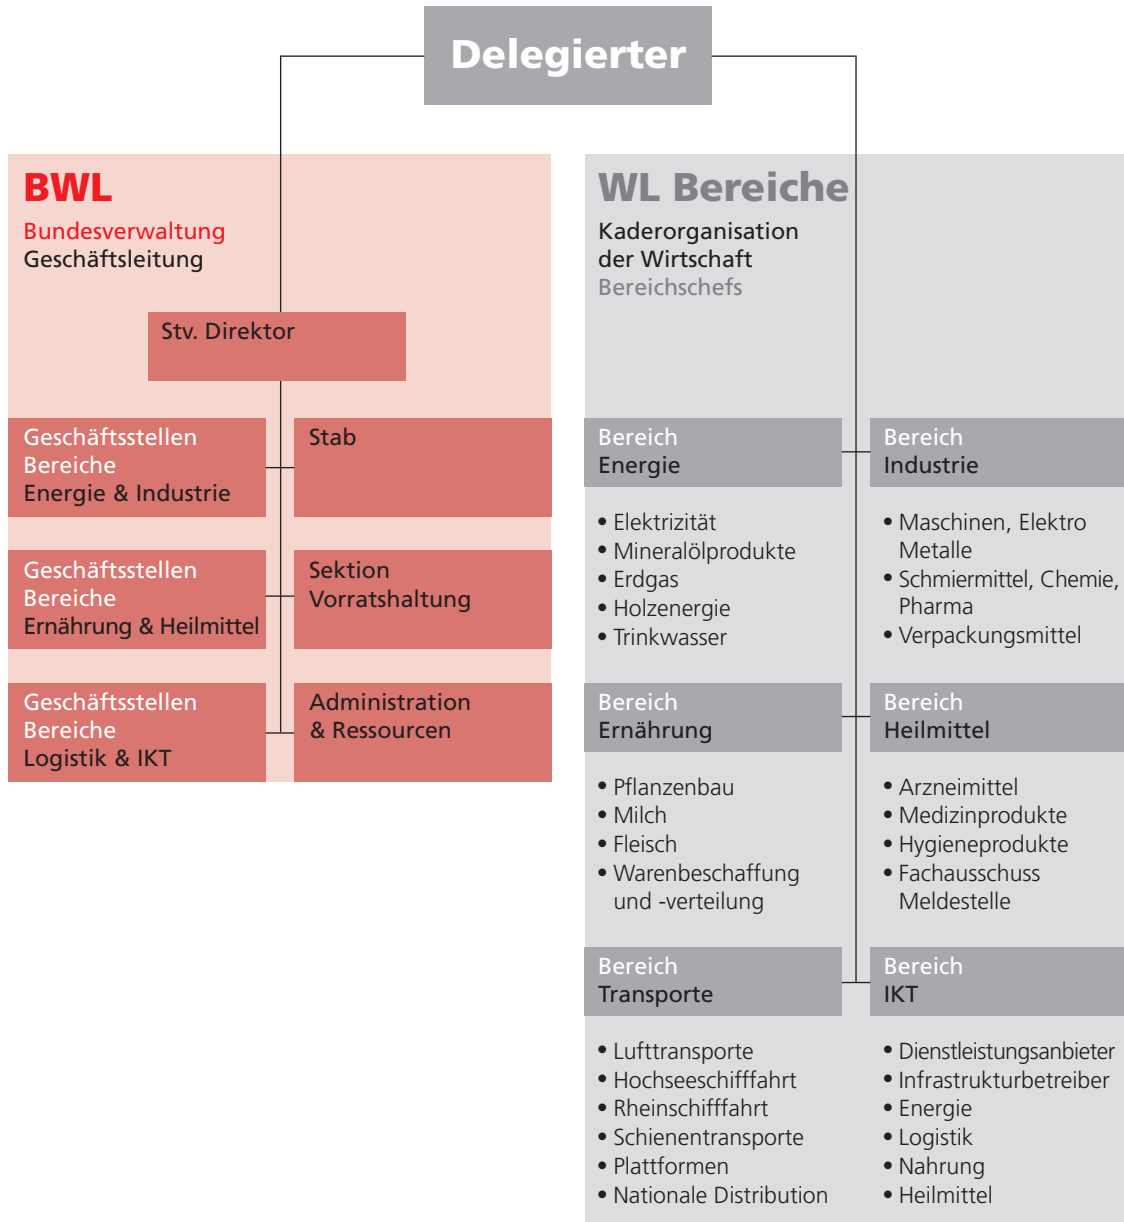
Delegierter

BWL
Bundesverwaltung
Geschäftsleitung

Stv. Direktor

Geschäftsstellen Bereiche Energie & Industrie

Stab

Geschäftsstellen Bereiche Ernährung & Heilmittel

Sektion Vorratshaltung

Geschäftsstellen Bereiche Logistik & IKT

Administration & Ressourcen

WL Bereiche
Kaderorganisation der Wirtschaft
Bereichschefs

Bereich Energie
• Elektrizität
• Mineralölprodukte
• Erdgas
• Holzenergie
• Trinkwasser

Bereich Industrie
• Maschinen, Elektro Metalle
• Schmiermittel, Chemie, Pharma
• Verpackungsmittel

Bereich Ernährung
• Pflanzenbau
• Milch
• Fleisch
• Warenbeschaffung und -verteilung

Bereich Heilmittel
• Arzneimittel
• Medizinprodukte
• Hygieneprodukte
• Fachausschuss Meldestelle

Bereich Transporte
• Lufttransporte
• Hochseeschifffahrt
• Rheinschifffahrt
• Schienentransporte
• Plattformen
• Nationale Distribution

Bereich IKT
• Dienstleistungsanbieter
• Infrastrukturbetreiber
• Energie
• Logistik
• Nahrung
• Heilmittel